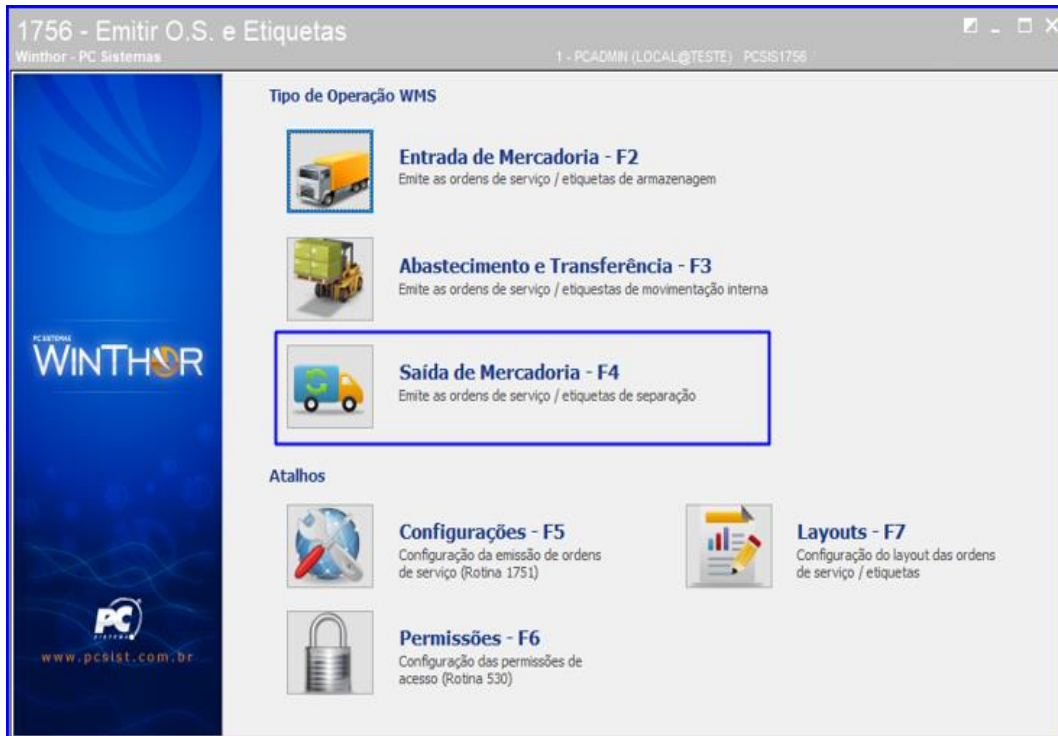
1756 - Emitir O.S. e Etiquetas
Winthor - PC Sistemas
1 - PCADMIN (LOCAL@TESTE) PCSIS1756

PC SISTEMAS
WINTHOR

PC SISTEMAS
www.pcsist.com.br

Tipo de Operação WMS

Entrada de Mercadoria - F2
Emite as ordens de serviço / etiquetas de armazenagem

Abastecimento e Transferência - F3
Emite as ordens de serviço / etiquestas de movimentação interna

Saída de Mercadoria - F4
Emite as ordens de serviço / etiquetas de separação

Atalhos

Configurações - F5
Configuração da emissão de ordens de serviço (Rotina 1751)

Layouts - F7
Configuração do layout das ordens de serviço / etiquetas

Permissões - F6
Configuração das permissões de acesso (Rotina 530)